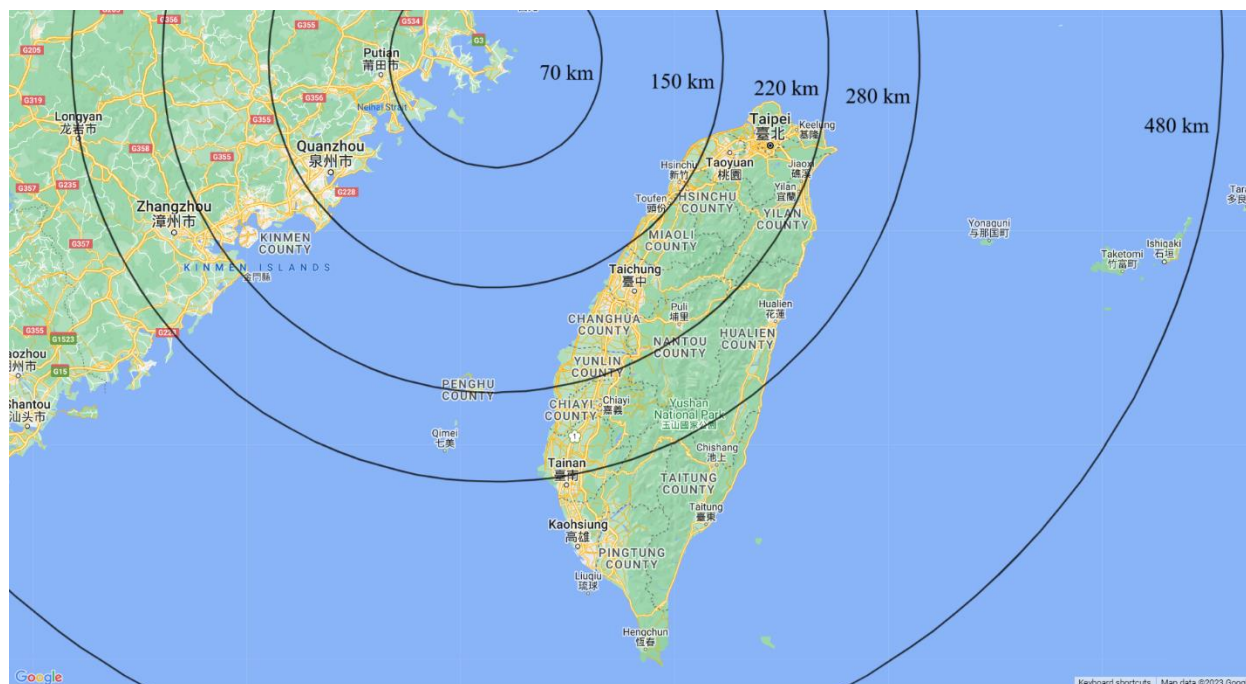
70 km
150 km
220 km
280 km
480 km

G356
G355
G534
G3
G205
G319
G358
G355
G355
G356
G357
G235
G228
G357
G355
G1523
G15
G228

Putian
莆田市
Neihai Strait
Longyan
龙岩市
Quanzhou
泉州市
Zhangzhou
漳州市
KINMEN COUNTY
KINMEN ISLANDS
金門縣
aozhou
州市
Shantou
汕头市

Taipei
臺北
Keelung
基隆
Hsinchu
新竹
Taoyuan
桃園
Jiaoxi
礁溪
Yilan
宜蘭
Toufen
頭份
HSINCHU COUNTY
YILAN COUNTY
MIAOLI COUNTY
Taichung
臺中
Puli
埔里
Hualien
花蓮
CHANGHUA COUNTY
HUALIEN COUNTY
NANTOU COUNTY
YUNLIN COUNTY
PENGHU COUNTY
CHIAYI COUNTY
Chiayi
嘉義
Yushan National Park
玉山國家公園
Qimei
七美
Chishang
池上
Tainan
臺南
TAITUNG COUNTY
Taitung
臺東
Kaohsiung
高雄
PINGTUNG COUNTY
Liuqiu
琉球
Hengchun
恆春

Yonaguni
与那国町
Taketomi
竹富町
Ishigaki
石垣
Tara
多良

Google
Keyboard shortcuts
Map data ©2023 Goog